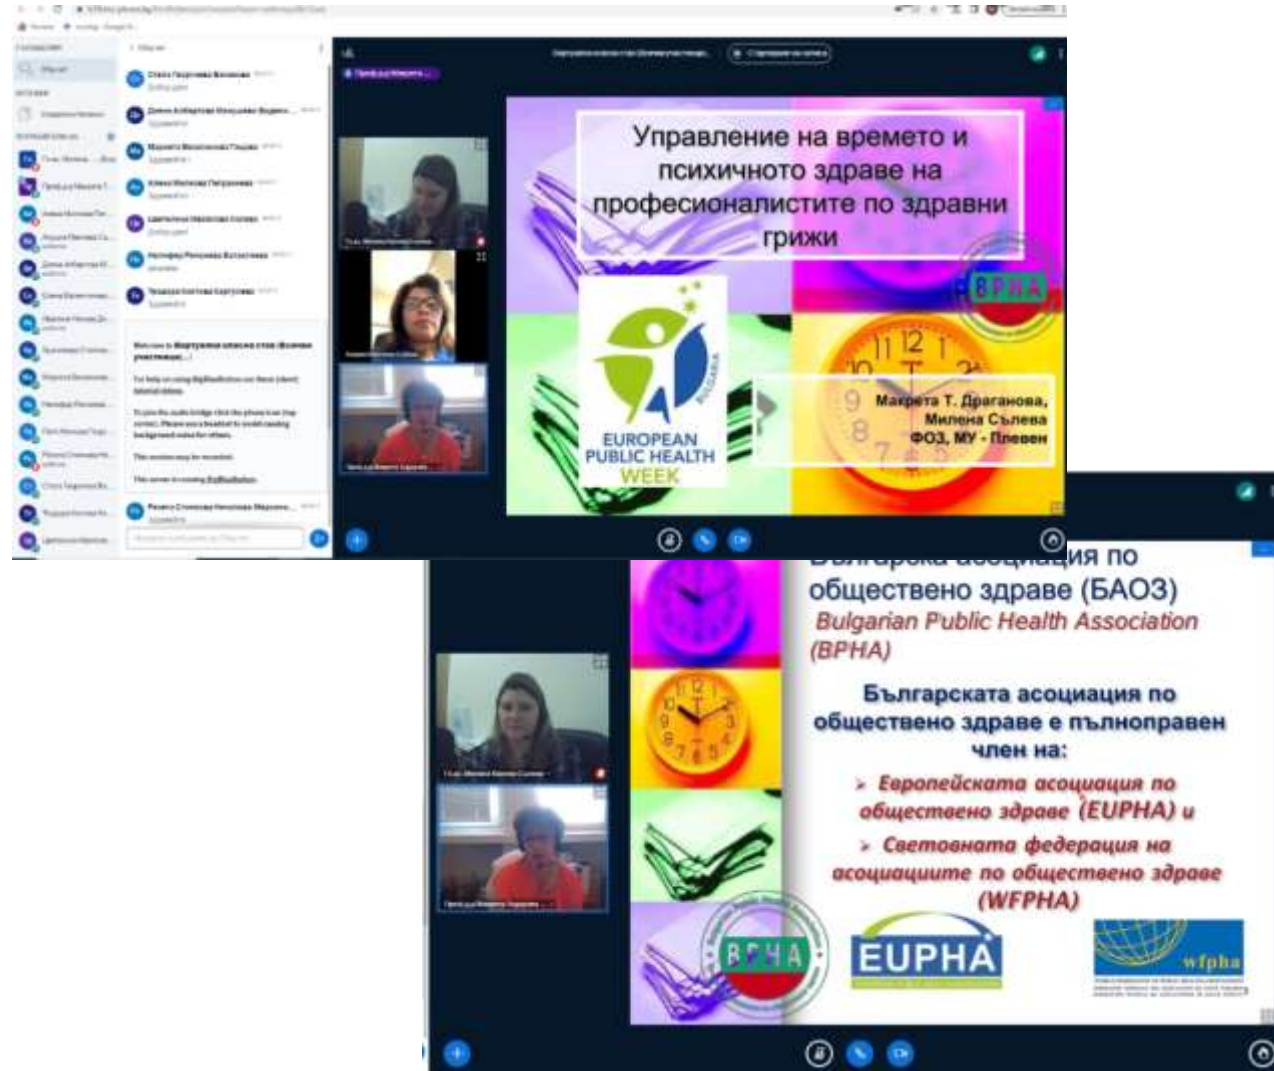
Управление на времето и психичното здраве на професионалистите по здравни грижи

BPHA

EUROPEAN PUBLIC HEALTH WEEK

BULGARIA

Магрета Т. Драганова, Милена Сълева
ФОЗ, МУ - Плевен

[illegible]ия по обществено здраве (БАОЗ)
Bulgarian Public Health Association (BPHA)

Българската асоциация по обществено здраве е пълноправен член на:

Европейската асоциация по обществено здраве (EUPHA) и

Световната федерация на асоциациите по обществено здраве (WFPHA)

BPHA

EUPHA

wfpha